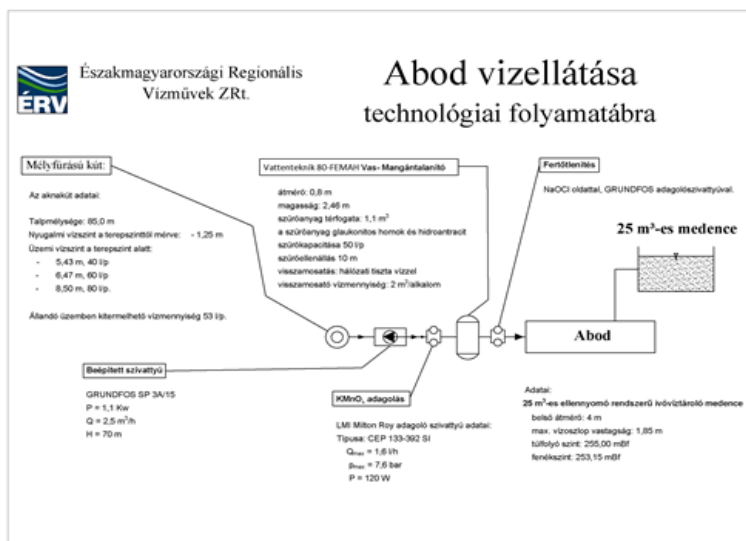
ÉRV

Északmagyarországi Regionális Vízművek ZRt.

Abod vizellátása
technológiai folyamatábra

Mélyfúrású kút:

Az aknakút adatai:

Talpmélysége: 85,0 m
Nyugalmi vízszint a terepszinttől mérve: - 1,25 m
Üzemi vízszint a terepszint alatt:
- 5,43 m, 40 l/p
- 6,47 m, 60 l/p
- 8,50 m, 80 l/p.

Állandó üzemben kitermelhető vízmennyiség 53 l/p.

Vattenteknik 80-FEMAH Vas- Mangántalanító

átmérő: 0,8 m
magasság: 2,46 m
szűrőanyag térfogata: 1,1 $m^3$
a szűrőanyag glaukonitos homok és hidroantracit
szűrőkapacitása 50 l/p
szűrőellenállás 10 m
visszamosatás: hálózati tiszta vízzel
visszamosató vízmennyiség: 2 $m^3$/alkalom

Fertőtlenítés

NaOCl oldattal, GRUNDFOS adagolószivattyúval.

25 m³-es medence

Abod

Beépített szivattyú

GRUNDFOS SP 3A/15
P = 1,1 Kw
Q = 2,5 $m^3$/h
H = 70 m

$KMnO_4$ adagolás

LMI Milton Roy adagoló szivattyú adatai:
Típusa: CEP 133-392 SI
$Q_{max}$ = 1,6 l/h
$p_{max}$ = 7,6 bar
P = 120 W

Adatai:
25 $m^3$-es ellennyomó rendszerű ivóvíztároló medence
belső átmérő: 4 m
max. vízoszlop vastagság: 1,85 m
túlfolyó szint: 255,00 mBf
fenékszint: 253,15 mBf